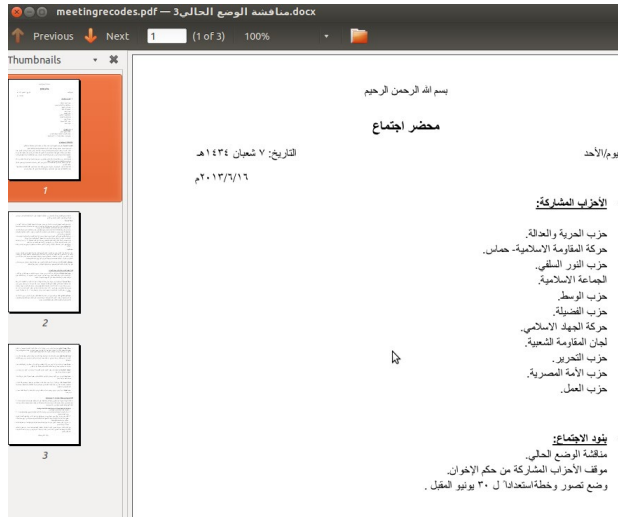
meetingrecodes.pdf — مناقشة الوضع الحالي3.docx

Previous Next 1 (1 of 3) 100%

Thumbnails

1
2
3

بسم الله الرحمن الرحيم

محضر اجتماع

يوم/الأحد التاريخ: ٧ شعبان ١٤٣٤هـ
٢٠١٣/٦/١٦م

الأحزاب المشاركة:

حزب الحرية والعدالة.
حركة المقاومة الاسلامية- حماس.
حزب النور السلفي.
الجماعة الاسلامية.
حزب الوسط.
حزب الفضيلة.
حركة الجهاد الاسلامي.
لجان المقاومة الشعبية.
حزب التحرير.
حزب الأمة المصرية.
حزب العمل.

بنود الاجتماع:
مناقشة الوضع الحالي.
موقف الأحزاب المشاركة من حكم الإخوان.
وضع تصور وخطةاستعداداً ل ٣٠ يونيو المقبل .